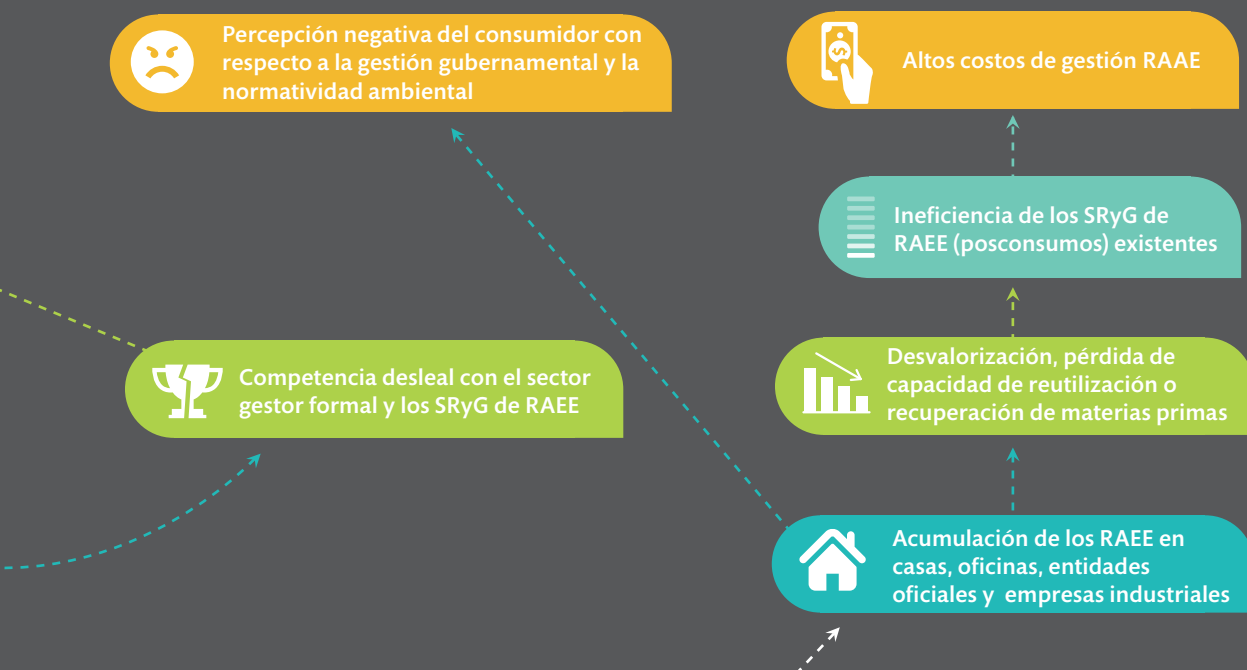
Percepción negativa del consumidor con respecto a la gestión gubernamental y la normatividad ambiental

Altos costos de gestión RAAE

Ineficiencia de los SRyG de RAEE (posconsumos) existentes

Competencia desleal con el sector gestor formal y los SRyG de RAEE

Desvalorización, pérdida de capacidad de reutilización o recuperación de materias primas

Acumulación de los RAEE en casas, oficinas, entidades oficiales y empresas industriales